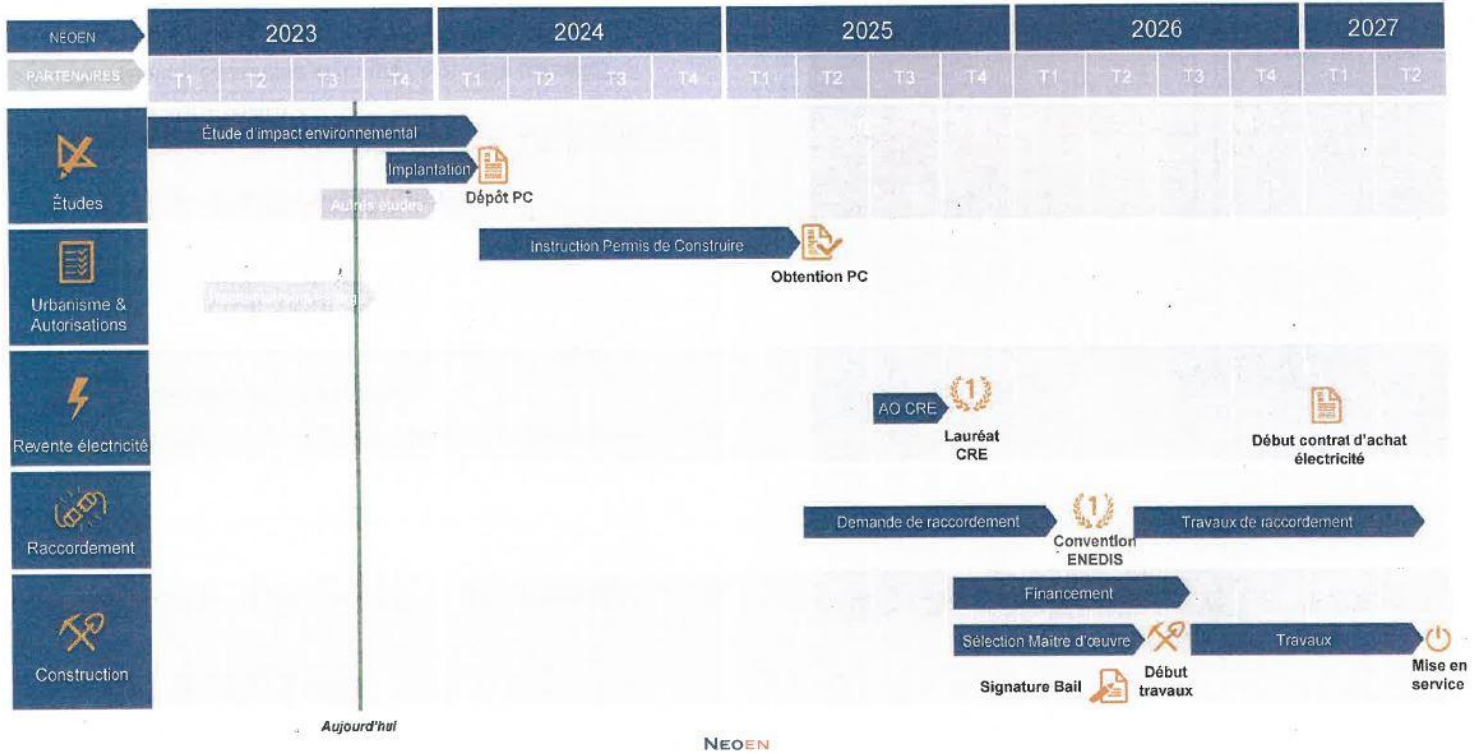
| NEOEN | 2023 | | | | 2024 | | | | 2025 | | | | 2026 | | | | 2027 | |
|---|---|---|---|---|---|---|---|---|---|---|---|---|---|---|---|---|---|---|
| PARTENAIRES | T1 | T2 | T3 | T4 | T1 | T2 | T3 | T4 | T1 | T2 | T3 | T4 | T1 | T2 | T3 | T4 | T1 | T2 |

Études

Étude d'impact environnemental

Implantation

Dépôt PC

Autres études

Urbanisme & Autorisations

Instruction Permis de Construire

Obtention PC

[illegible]

Revente électricité

AO CRE

Lauréat CRE

Début contrat d'achat électricité

Raccordement

Demande de raccordement

Convention ENEDIS

Travaux de raccordement

Construction

Financement

Sélection Maitre d'œuvre

Travaux

Début travaux

Signature Bail

Mise en service

Aujourd'hui

NEOEN